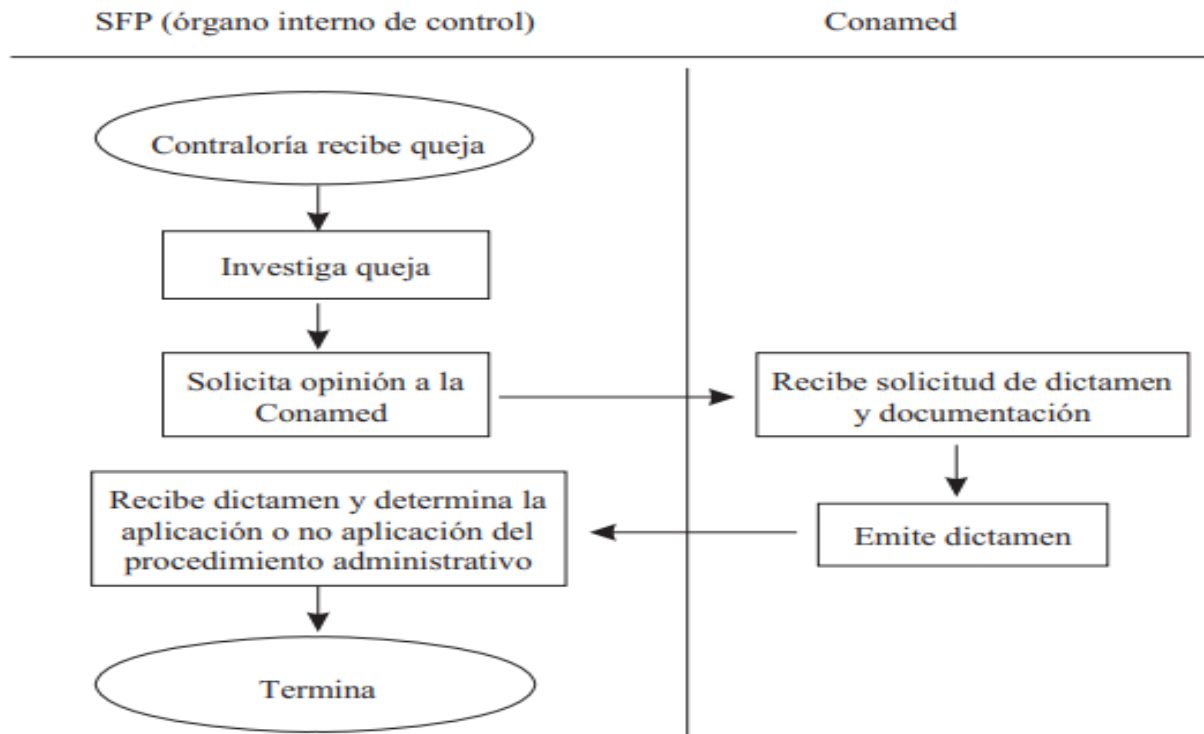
SFP (órgano interno de control)

Conamed

Contraloría recibe queja

Investiga queja

Solicita opinión a la Conamed

Recibe solicitud de dictamen y documentación

Emite dictamen

Recibe dictamen y determina la aplicación o no aplicación del procedimiento administrativo

Termina